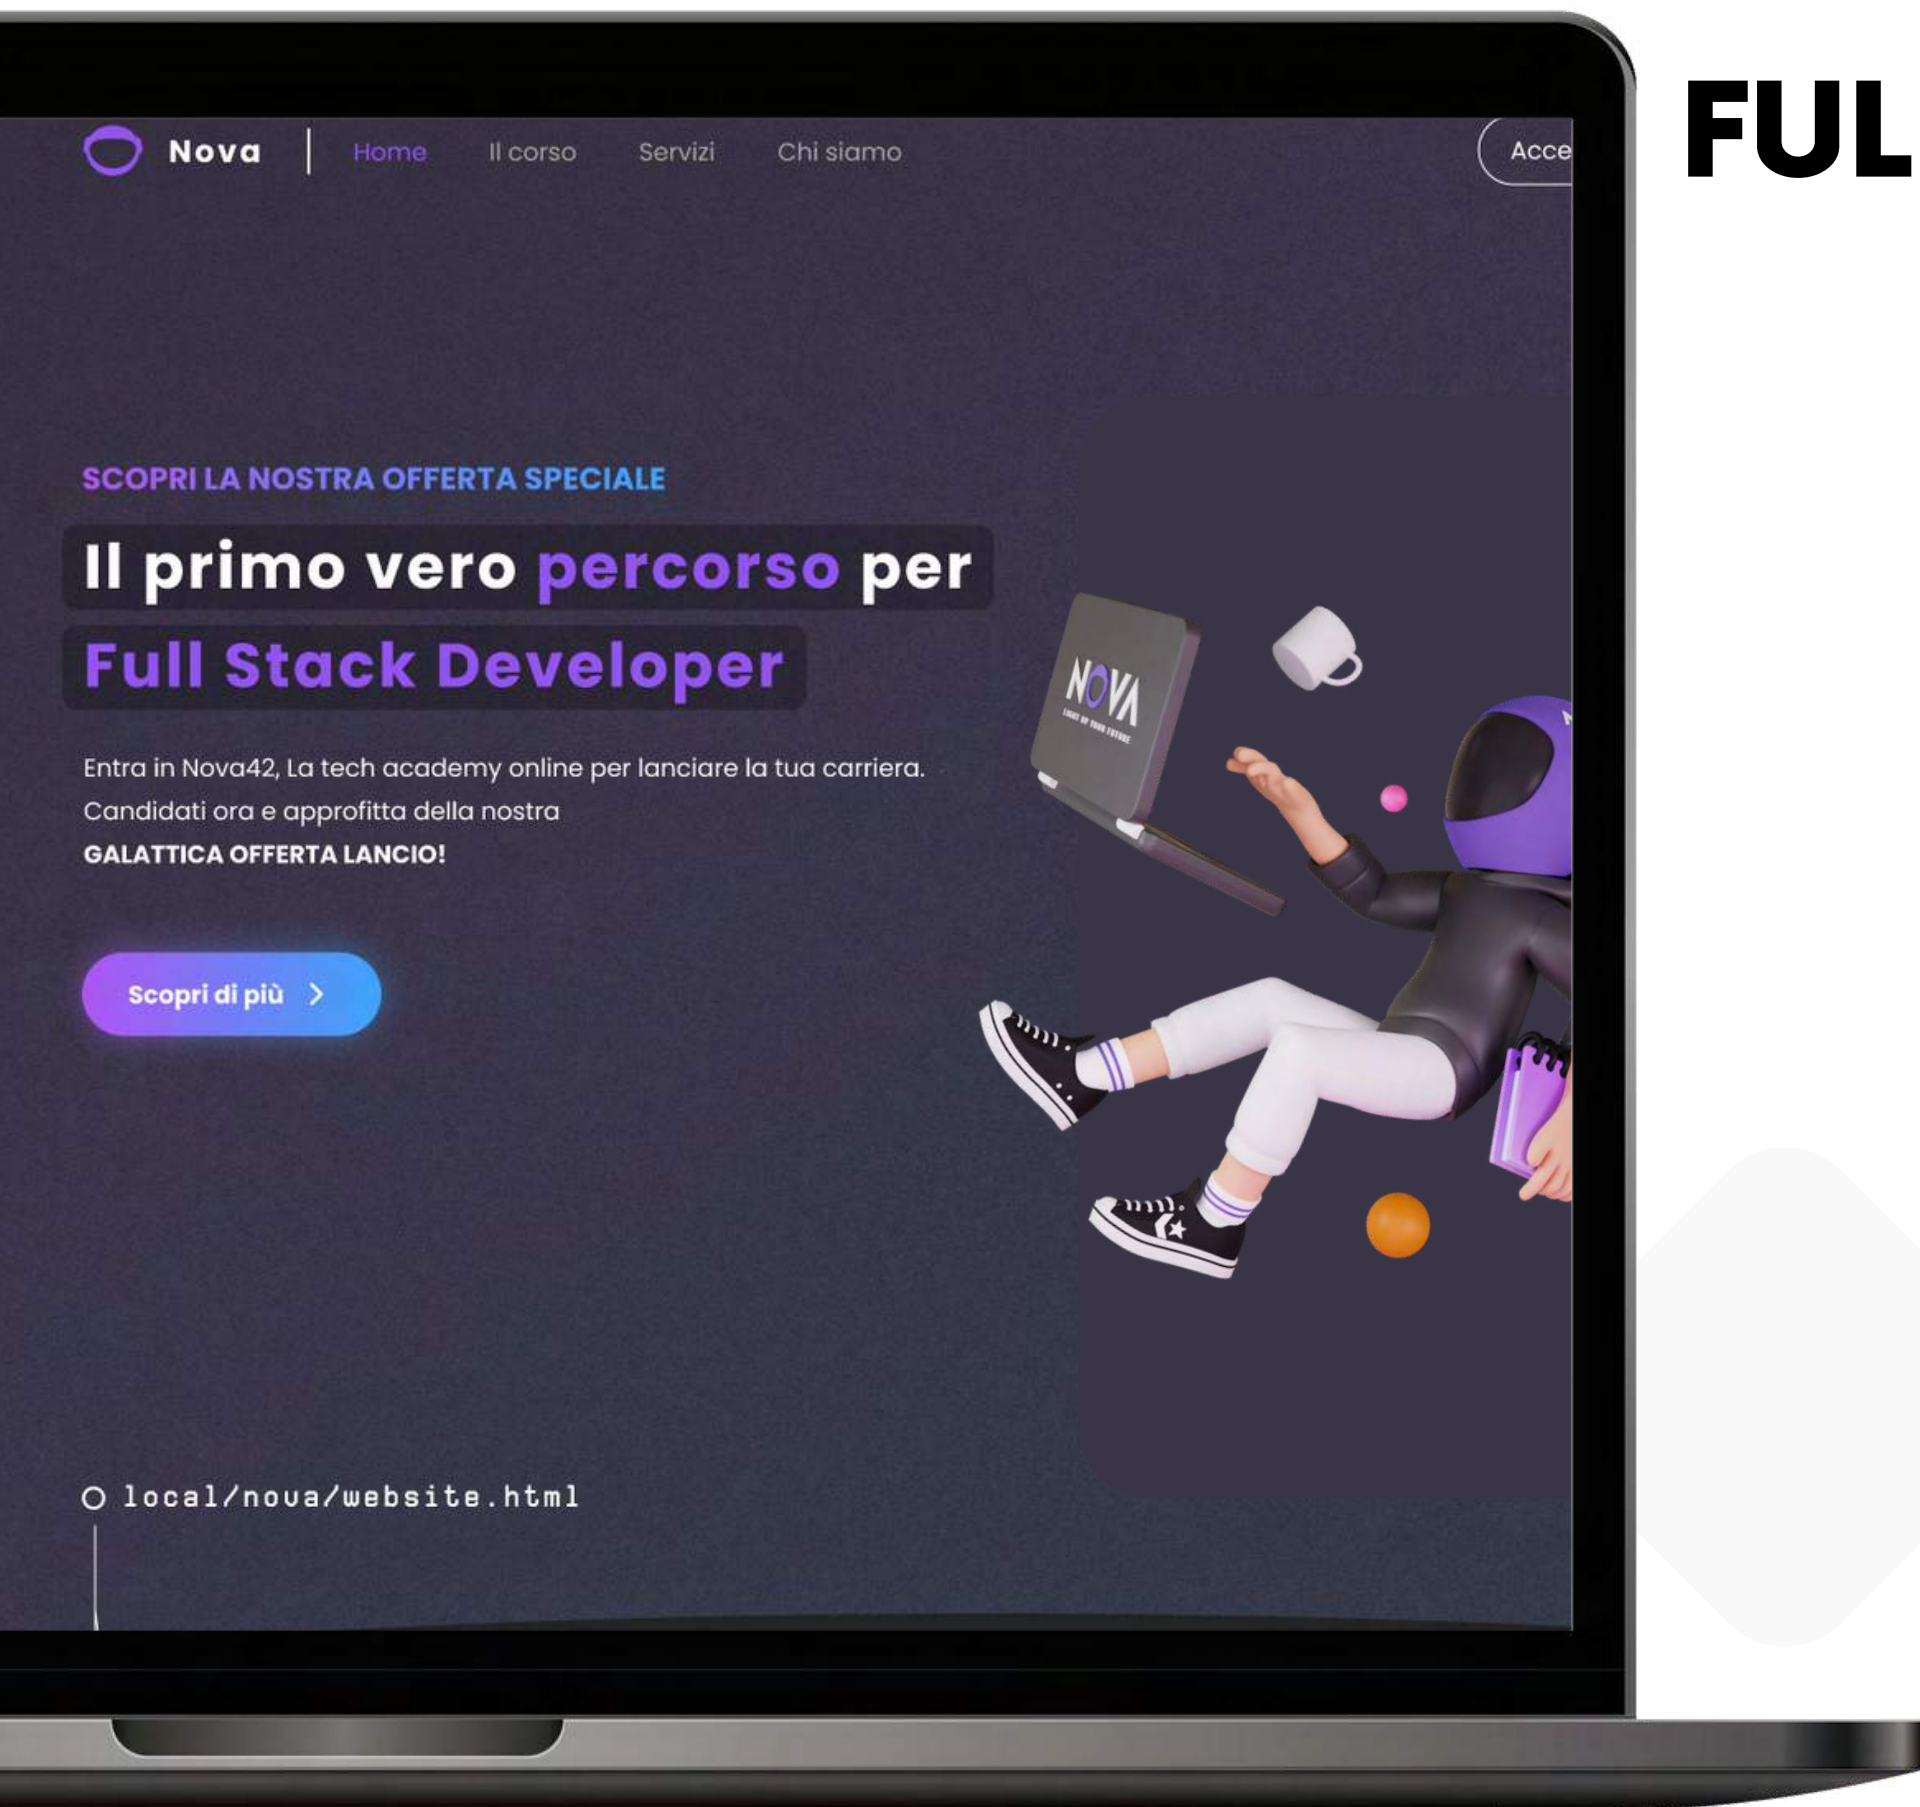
Nova | Home Il corso Servizi Chi siamo Acce

FUL

SCOPRI LA NOSTRA OFFERTA SPECIALE

Il primo vero percorso per Full Stack Developer

Entra in Nova42, La tech academy online per lanciare la tua carriera. Candidati ora e approfitta della nostra GALATTICA OFFERTA LANCIO!

Scopri di più >

NOVA

local/nova/website.html